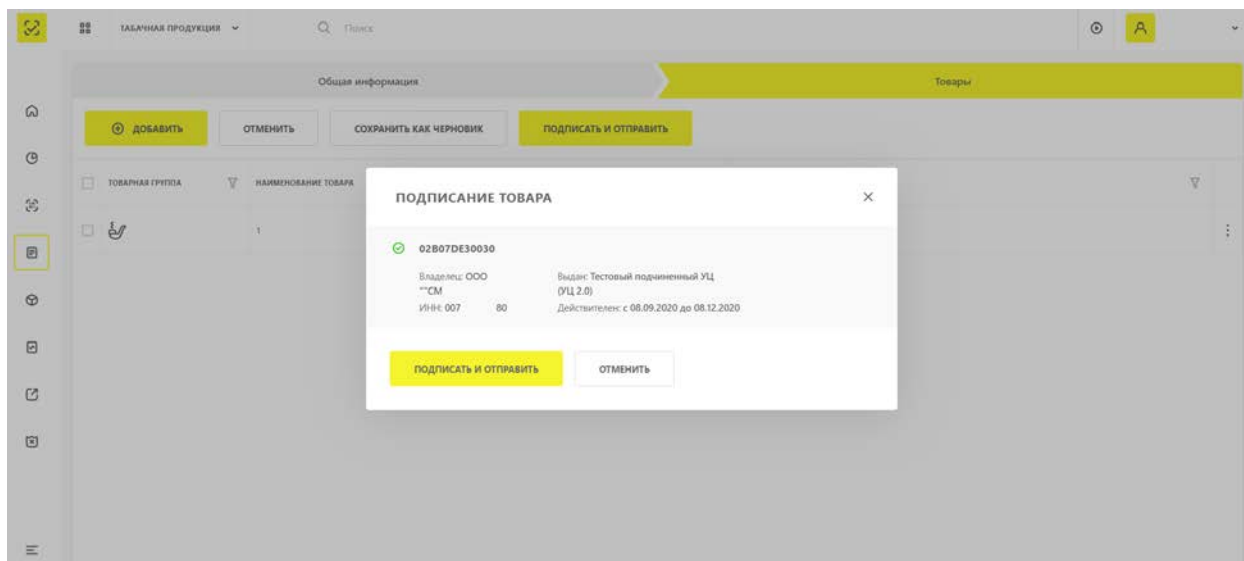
ТАБАЧНАЯ ПРОДУКЦИЯ
Поиск

Общая информация
Товары

ДОБАВИТЬ
ОТМЕНИТЬ
СОХРАНИТЬ КАК ЧЕРНОВИК
ПОДПИСАТЬ И ОТПРАВИТЬ

ТОВАРНАЯ ГРУППА
НАИМЕНОВАНИЕ ТОВАРА

1

ПОДПИСАНИЕ ТОВАРА

02B07DE30030

Владелец: ООО
""СМ
ИНН: 007 80

Выдан: Тестовый подчиненный УЦ (УЦ 2.0)
Действителен: с 08.09.2020 до 08.12.2020

ПОДПИСАТЬ И ОТПРАВИТЬ
ОТМЕНИТЬ